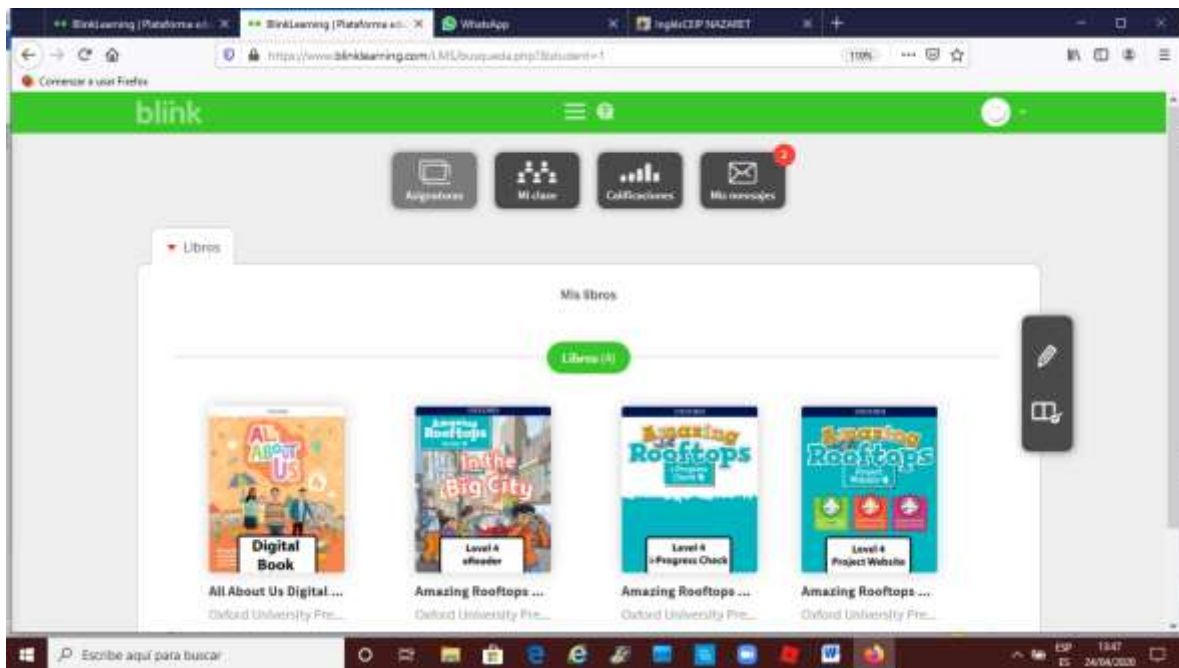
BlinkLearning | Plataforma ed... BlinkLearning | Plataforma ed... WhatsApp InglésCEIP NAZARET

https://www.blinklearning.com/LMS/busqueda.php?&student=1 110%

Comenzar a usar Firefox

blink

Asignaturas Mi clase Calificaciones Mis mensajes 2

Libros

Mis libros

Libros (4)

All About Us Digital Book
All About Us Digital ...
Oxford University Pre...

Amazing Rooftops In the Big City Level 4 eReader
Amazing Rooftops ...
Oxford University Pre...

Amazing Rooftops Level 4 i-Progress Check
Amazing Rooftops ...
Oxford University Pre...

Amazing Rooftops Level 4 Project Website
Amazing Rooftops ...
Oxford University Pre...

Escribe aquí para buscar

ESP ES 13:47 24/04/2020